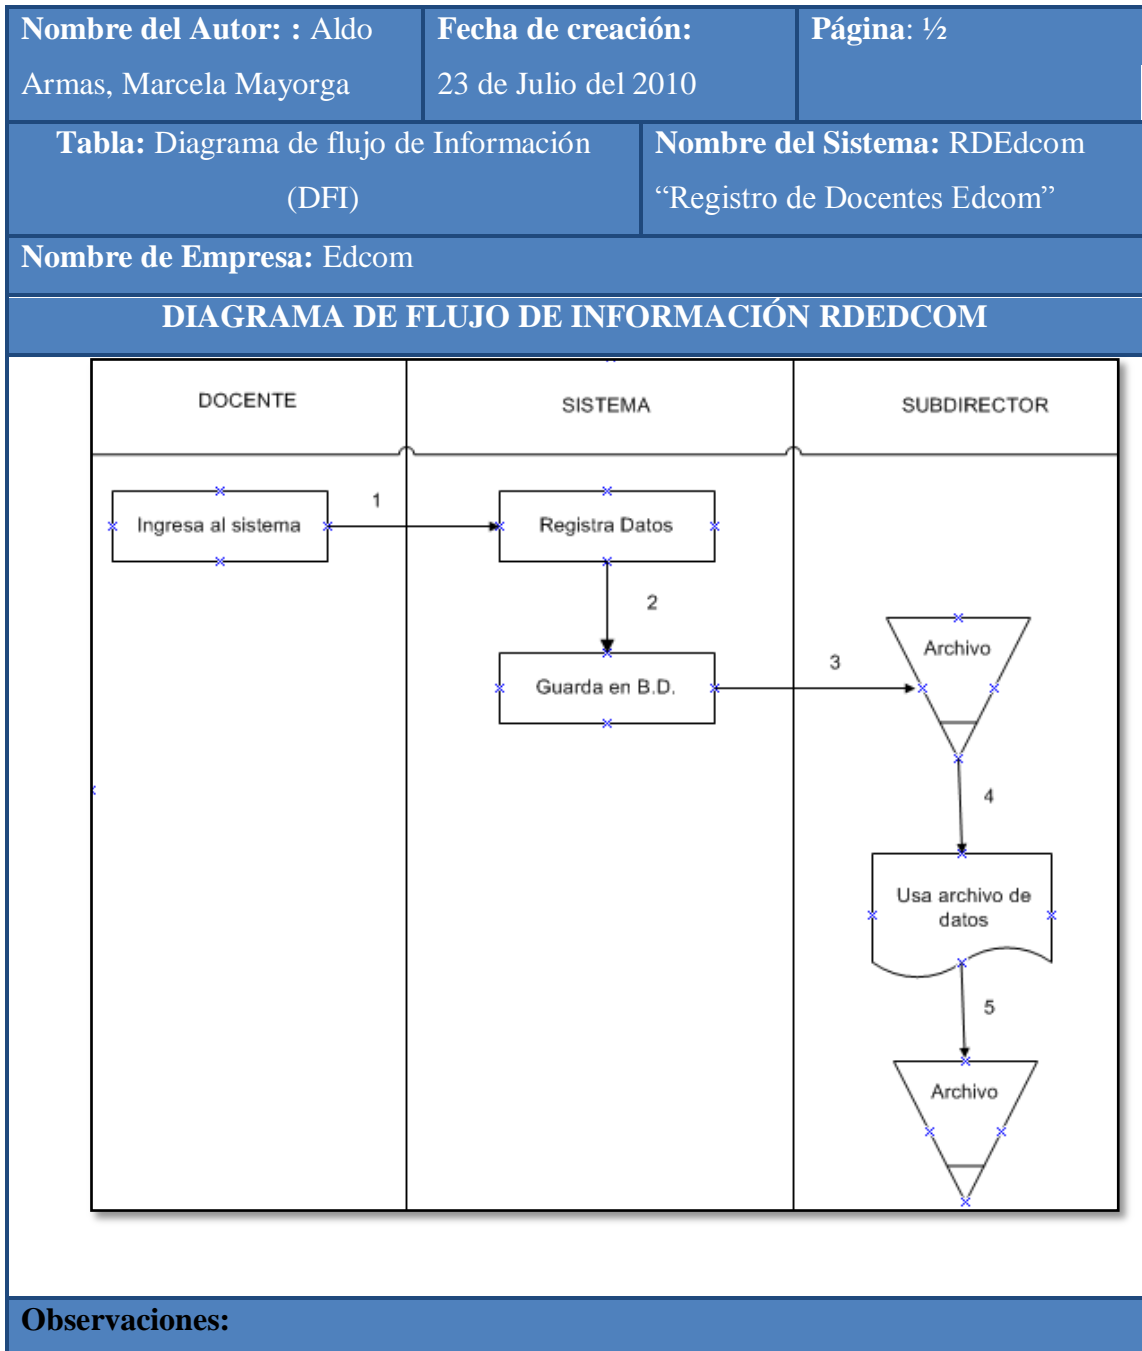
Nombre del Autor: : Aldo Armas, Marcela Mayorga

Fecha de creación: 23 de Julio del 2010

Página: ½

Tabla: Diagrama de flujo de Información (DFI)

Nombre del Sistema: RDEdcom "Registro de Docentes Edcom"

Nombre de Empresa: Edcom

DIAGRAMA DE FLUJO DE INFORMACIÓN RDEDCOM

DOCENTE

SISTEMA

SUBDIRECTOR

Ingresa al sistema

1

Registra Datos

2

Guarda en B.D.

3

Archivo

4

Usa archivo de datos

5

Archivo

Observaciones: